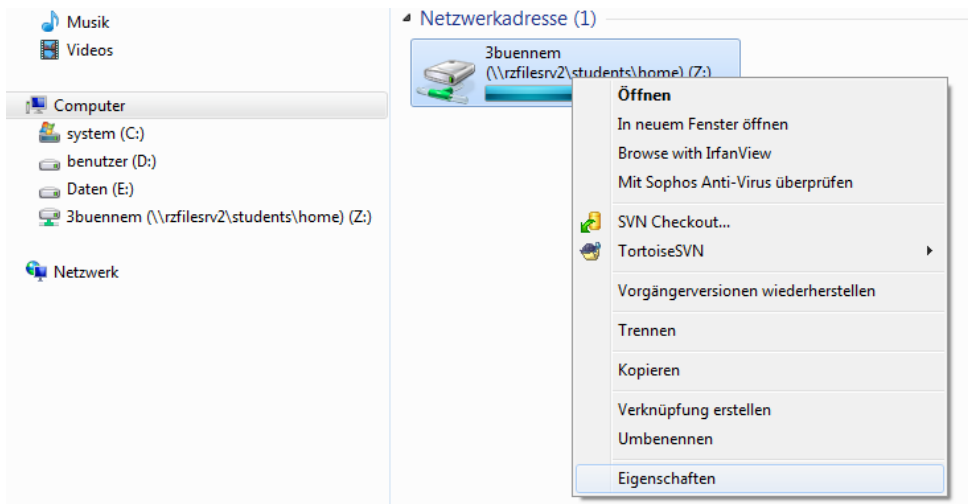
Musik
Videos

Computer
system (C:)
benutzer (D:)
Daten (E:)
3buennem (\\rzfilesrv2\students\home) (Z:)

Netzwerk

Netzwerkadresse (1)

3buennem
(\\rzfilesrv2\students\home) (Z:)

Öffnen
In neuem Fenster öffnen
Browse with IrfanView
Mit Sophos Anti-Virus überprüfen
SVN Checkout...
TortoiseSVN
Vorgängerversionen wiederherstellen
Trennen
Kopieren
Verknüpfung erstellen
Umbenennen
Eigenschaften